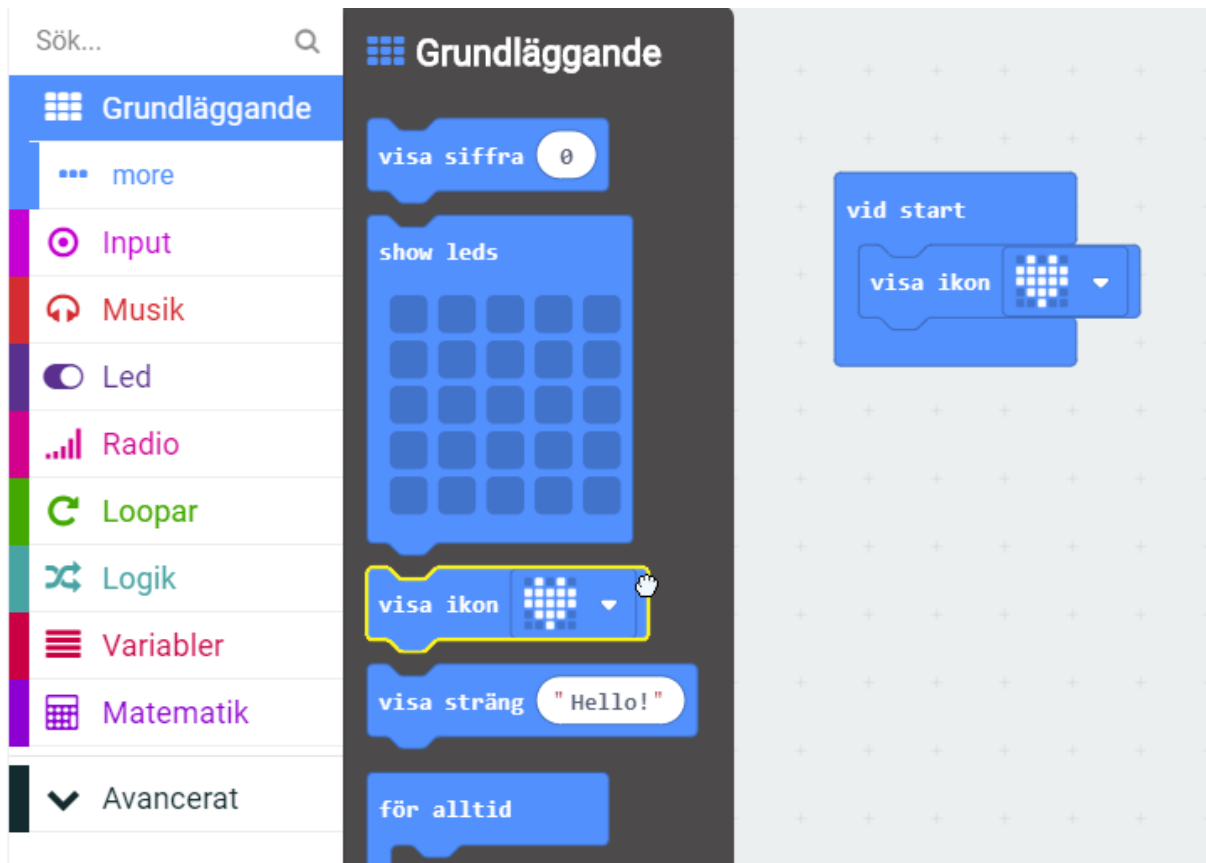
Sök...

Grundläggande

more

Input

Musik

Led

Radio

Loopar

Logik

Variabler

Matematik

Avancerat

Grundläggande

visa siffra 0

show leds

visa ikon

visa sträng "Hello!"

för alltid

vid start

visa ikon